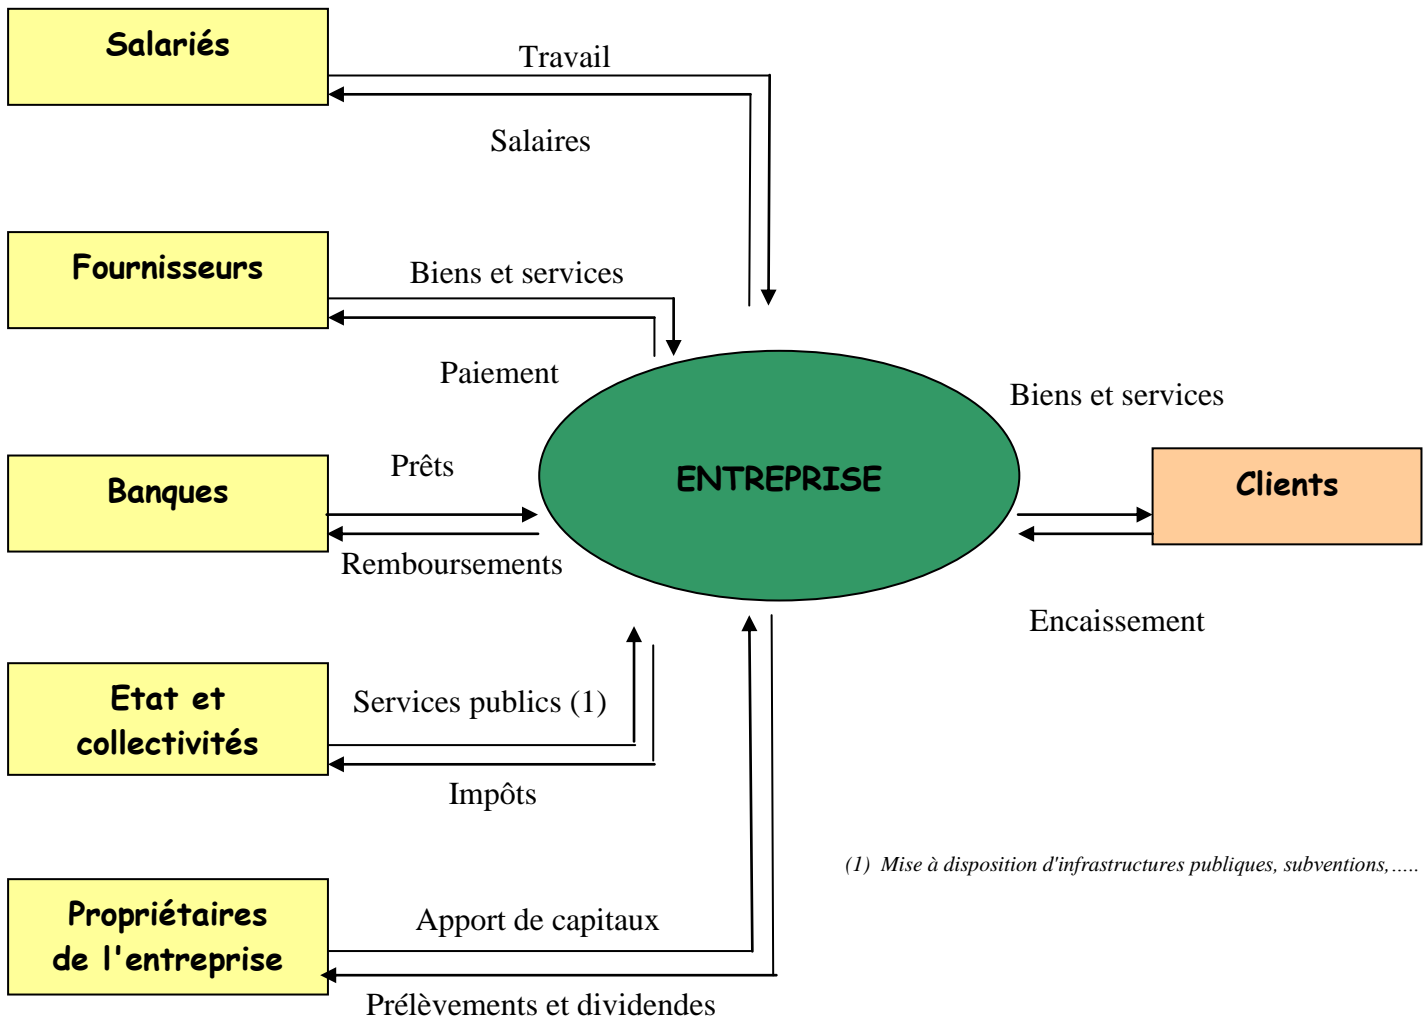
Salariés

Travail

Salaires

Fournisseurs

Biens et services

Paiement

Banques

Prêts

Remboursements

ENTREPRISE

Biens et services

Clients

Encaissement

Etat et collectivités

Services publics (1)

Impôts

Propriétaires de l'entreprise

Apport de capitaux

Prélèvements et dividendes

(1) Mise à disposition d'infrastructures publiques, subventions,.....